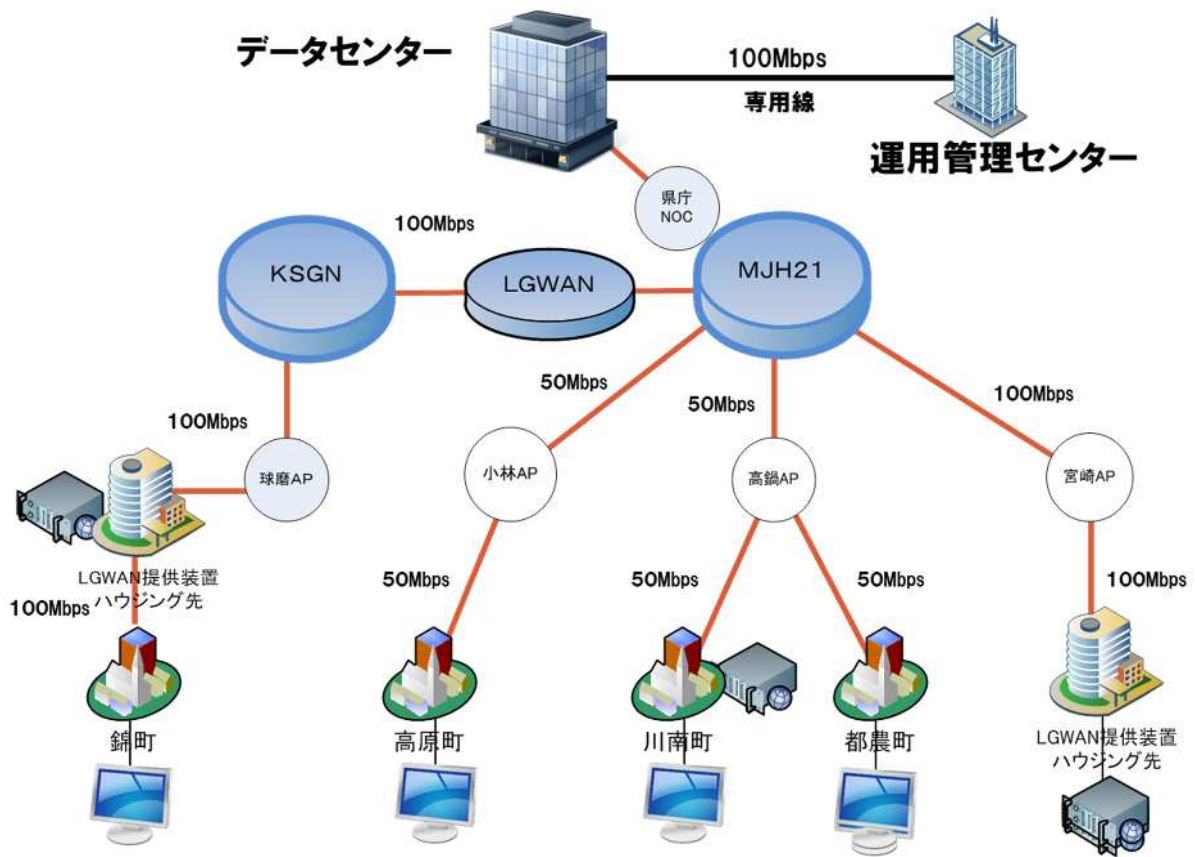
データセンター

100Mbps
専用線

運用管理センター

県庁
NOC

100Mbps

KSGN

LGWAN

MJH21

50Mbps

50Mbps

100Mbps

100Mbps

球磨AP

小林AP

高鍋AP

宮崎AP

LGWAN提供装置
ハウジング先

100Mbps

50Mbps

50Mbps

50Mbps

100Mbps

錦町

高原町

川南町

都農町

LGWAN提供装置
ハウジング先